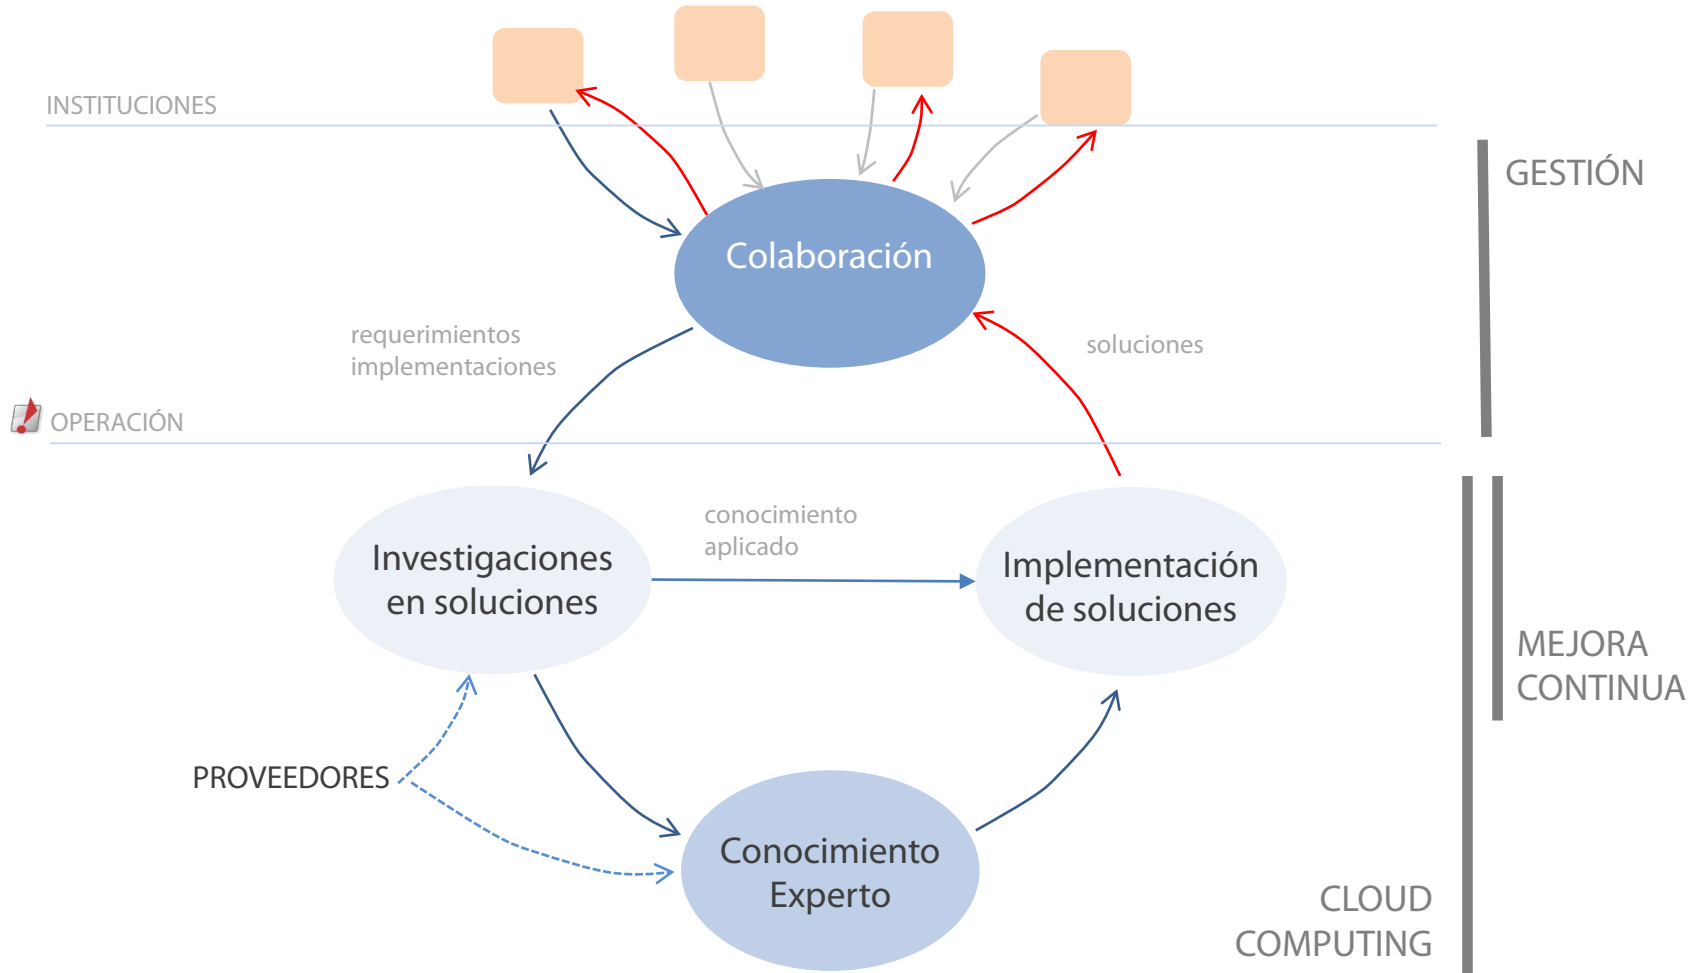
INSTITUCIONES

GESTIÓN

Colaboración

requerimientos
implementaciones

soluciones

OPERACIÓN

Investigaciones en soluciones

conocimiento aplicado

Implementación de soluciones

MEJORA CONTINUA

PROVEEDORES

Conocimiento Experto

CLOUD COMPUTING